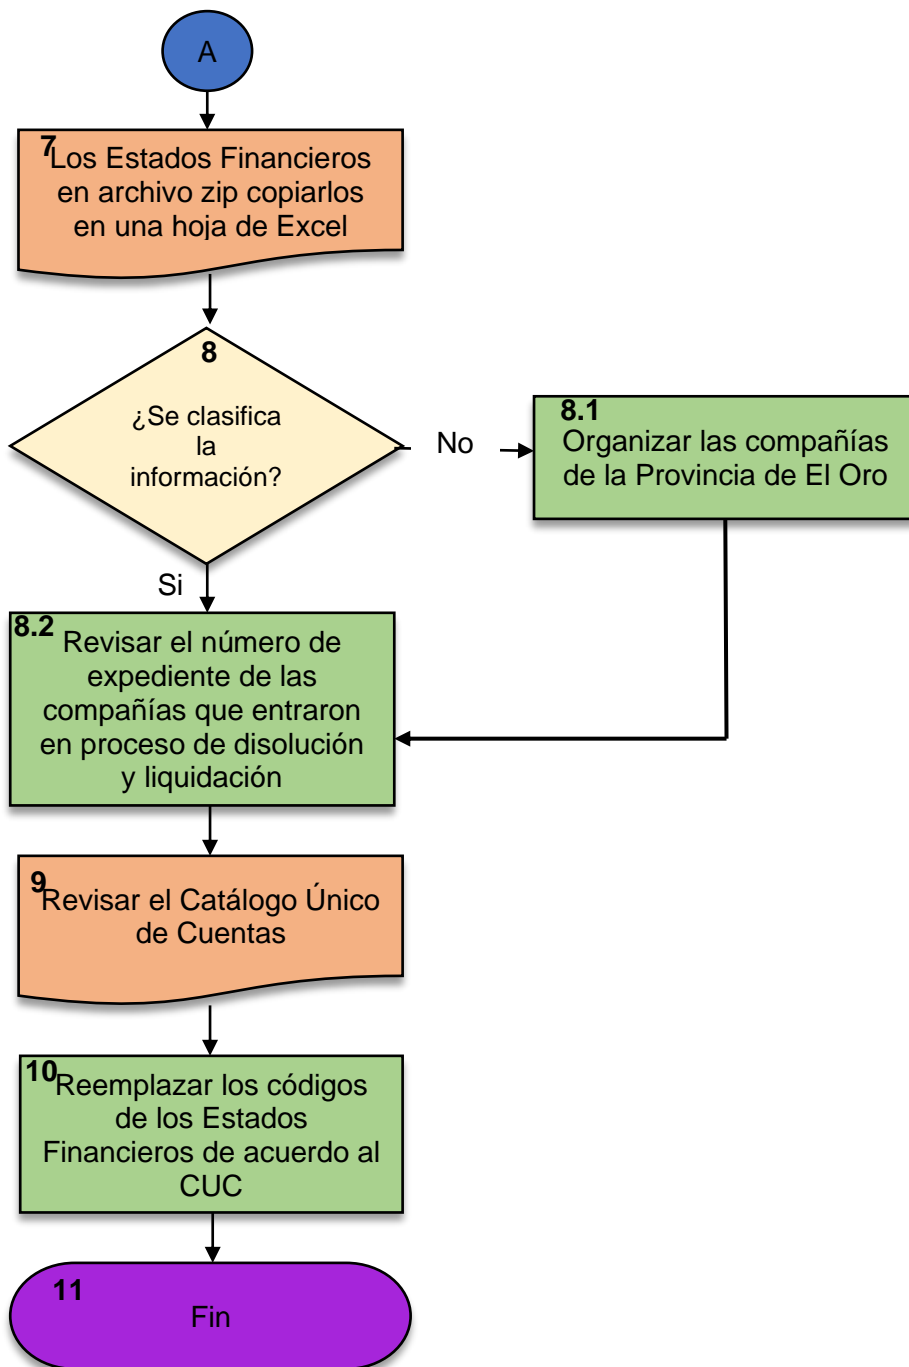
A

7 Los Estados Financieros en archivo zip copiarlos en una hoja de Excel

8

¿Se clasifica la información?

No

8.1 Organizar las compañías de la Provincia de El Oro

Si

8.2 Revisar el número de expediente de las compañías que entraron en proceso de disolución y liquidación

9 Revisar el Catálogo Único de Cuentas

10 Reemplazar los códigos de los Estados Financieros de acuerdo al CUC

11

Fin